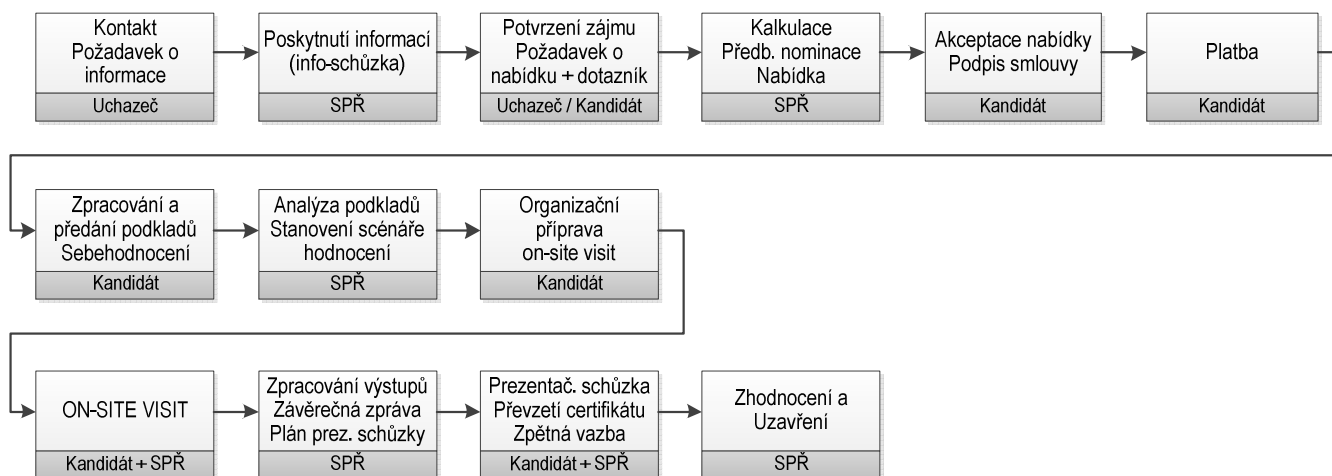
Kontakt
Požadavek o informace
Uchazeč

Poskytnutí informací (info-schůzka)
SPŘ

Potvrzení zájmu
Požadavek o nabídku + dotazník
Uchazeč / Kandidát

Kalkulace
Předb. nominace
Nabídka
SPŘ

Akceptace nabídky
Podpis smlouvy
Kandidát

Platba
Kandidát

Zpracování a předání podkladů
Sebehodnocení
Kandidát

Analýza podkladů
Stanovení scénáře hodnocení
SPŘ

Organizační příprava on-site visit
Kandidát

ON-SITE VISIT
Kandidát + SPŘ

Zpracování výstupů
Závěrečná zpráva
Plán prez. schůzky
SPŘ

Prezentač. schůzka
Převzetí certifikátu
Zpětná vazba
Kandidát + SPŘ

Zhodnocení a Uzavření
SPŘ